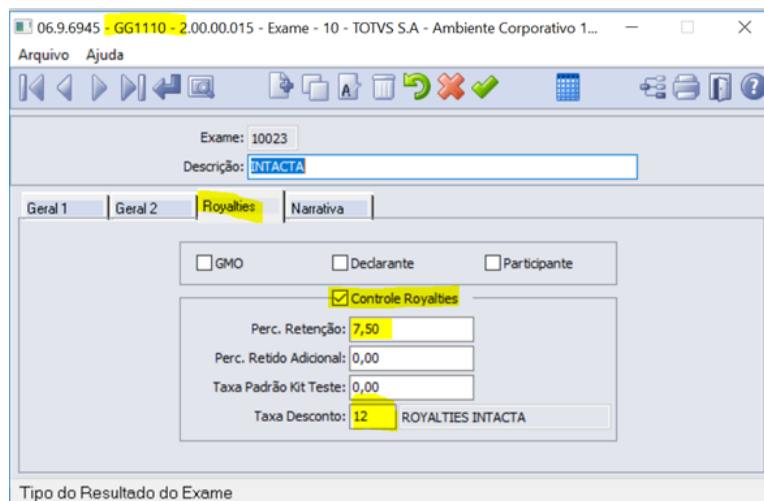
06.9.6945 - GG1110 - 2.00.00.015 - Exame - 10 - TOTVS S.A - Ambiente Corporativo 1...

Arquivo Ajuda

Exame: 10023

Descrição: INTACTA

Geral 1 | Geral 2 | Royalties | Narrativa

GMO

Declarante

Participante

Controle Royalties

Perc. Retenção: 7,50

Perc. Retido Adicional: 0,00

Taxa Padrão Kit Teste: 0,00

Taxa Desconto: 12 ROYALTIES INTACTA

Tipo do Resultado do Exame